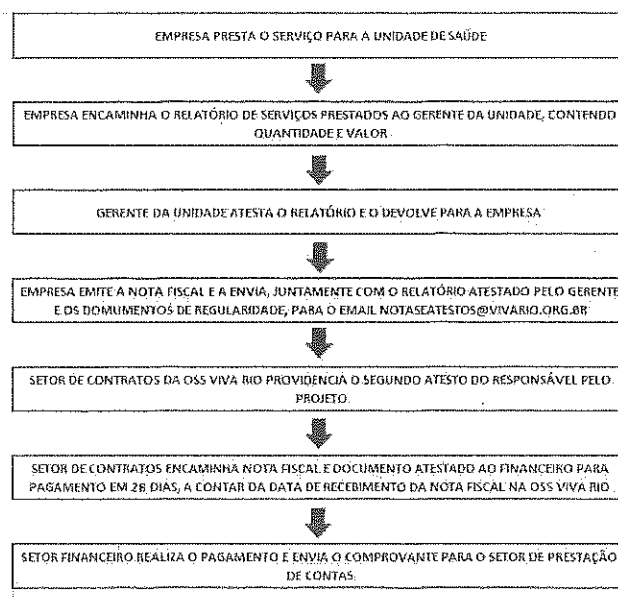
EMPRESA PRESTA O SERVIÇO PARA A UNIDADE DE SAÚDE

EMPRESA ENCAMINHA O RELATÓRIO DE SERVIÇOS PRESTADOS AO GERENTE DA UNIDADE, CONTENDO QUANTIDADE E VALOR

GERENTE DA UNIDADE ATESTA O RELATÓRIO E O DEVOLVE PARA A EMPRESA

EMPRESA EMITE A NOTA FISCAL E A ENVIA, JUNTAMENTE COM O RELATÓRIO ATESTADO PELO GERENTE E OS DOMUMENTOS DE REGULARIDADE, PARA O EMAIL NOTASEATESTOS@VIVARIO.ORG.BR

SETOR DE CONTRATOS DA OSS VIVA RIO PROVIDENCIA O SEGUNDO ATESTO DO RESPONSÁVEL PELO PROJETO.

SETOR DE CONTRATOS ENCAMINHA NOTA FISCAL E DOCUMENTO ATESTADO AO FINANCEIRO PARA PAGAMENTO EM 28 DIAS, A CONTAR DA DATA DE RECEBIMENTO DA NOTA FISCAL NA OSS VIVA RIO

SETOR FINANCEIRO REALIZA O PAGAMENTO E ENVIA O COMPROVANTE PARA O SETOR DE PRESTAÇÃO DE CONTAS.